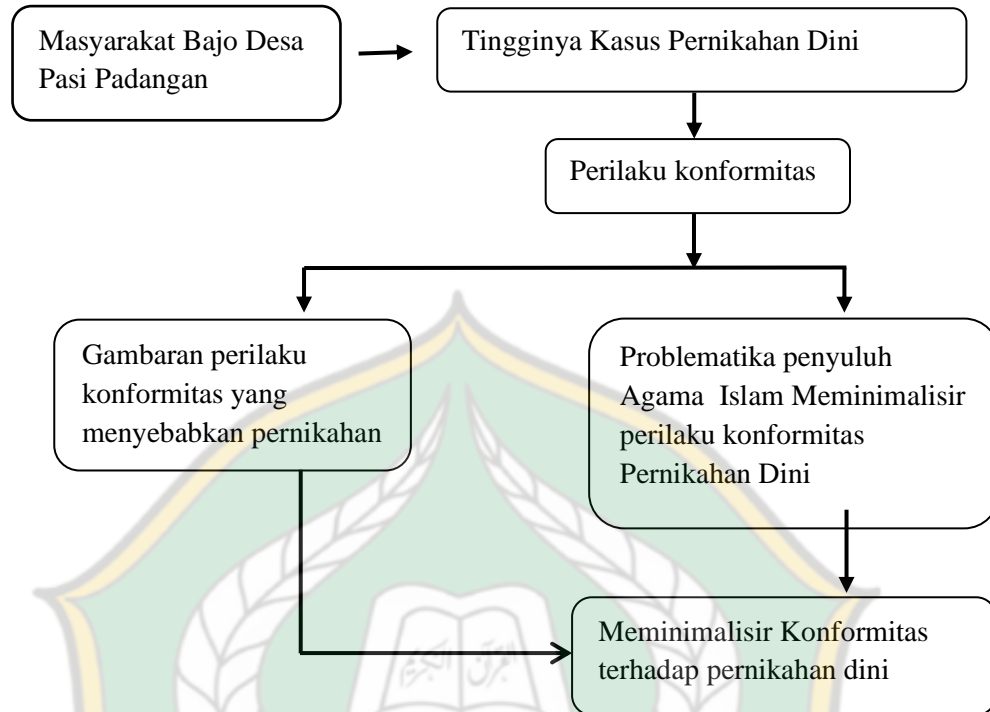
Masyarakat Bajo Desa Pasi Padangan

Tingginya Kasus Pernikahan Dini

Perilaku konformitas

Gambaran perilaku konformitas yang menyebabkan pernikahan

Problematika penyuluh Agama Islam Meminimalisir perilaku konformitas Pernikahan Dini

Meminimalisir Konformitas terhadap pernikahan dini